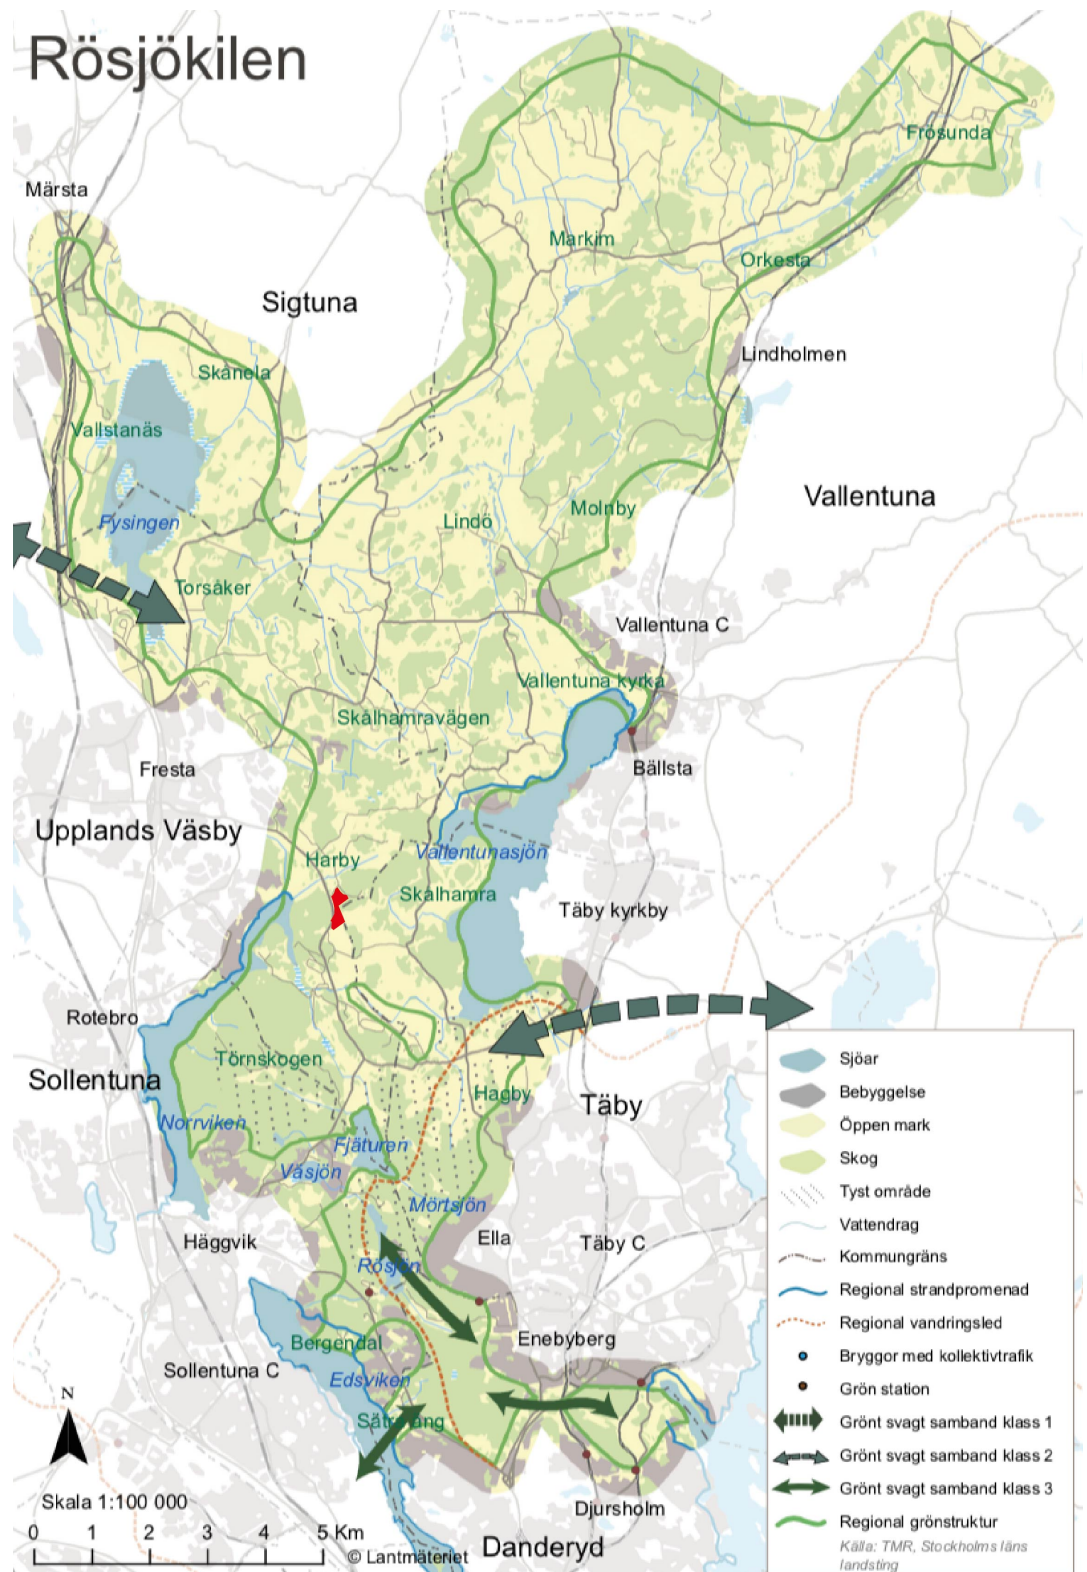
Rösjökilen

Märsta

Sigtuna

Frösunda

Markim

Orkesta

Lindholmen

Skånela

Vallstanäs

Pysingen

Torsåker

Lindö

Molnby

Vallentuna

Vallentuna C

Vallentuna kyrka

Skålhamravägen

Fresta

Bällsta

Upplands Väsby

Harby

Vallentunasjön

Skålhamra

Täby kyrkby

Rotebro

Törnskogen

Sollentuna

Hagby

Täby

Norrviken

Fjäturen

Väsjön

Mörtsjön

Häggvik

Ella

Täby C

Rösjön

Enebyberg

Bergendal

Sollentuna C

Edsviken

Sätra äng

Djursholm

Danderyd

N

Skala 1:100 000

0 1 2 3 4 5 Km

© Lantmäteriet

Sjöar
Bebyggelse
Öppen mark
Skog
Tyst område
Vattendrag
Kommungräns
Regional strandpromenad
Regional vandringsled
Bryggor med kollektivtrafik
Grön station
Grönt svagt samband klass 1
Grönt svagt samband klass 2
Grönt svagt samband klass 3
Regional grönstruktur

Källa: TMR, Stockholms läns landsting